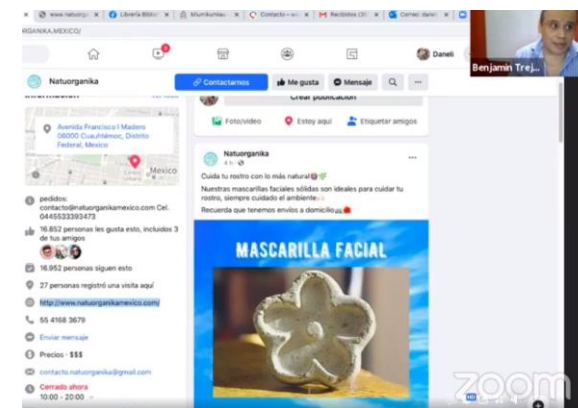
www.naturgr | Librería Biblio | Miunkuntau | Contacto – e | Recibidos (31 | Correo: danei
RGANIKA.MEXICO/
Daneli
Benjamin Trej...
Natuorganika
Contactarnos | Me gusta | Mensaje
Crear publicación
Foto/video | Estoy aquí | Etiquetar amigos
Avenida Francisco I Madero 06000 Cuauhtémoc, Distrito Federal, Mexico
México
Natuorganika
4 h
Cuida tu rostro con lo más natural
Nuestras mascarillas faciales sólidas son ideales para cuidar tu rostro, siempre cuidado el ambiente
Recuerda que tenemos envíos a domicilio
pedidos: contacto@natuorganikamexico.com Cel. 0445533393473
16.852 personas les gusta esto, incluidos 3 de tus amigos
16.952 personas siguen esto
27 personas registró una visita aquí
http://www.natuorganikamexico.com/
55 4168 3679
Enviar mensaje
Precios · $$$
contacto.natuorganika@gmail.com
Cerrado ahora
10:00 - 20:00
MASCARILLA FACIAL
zoom